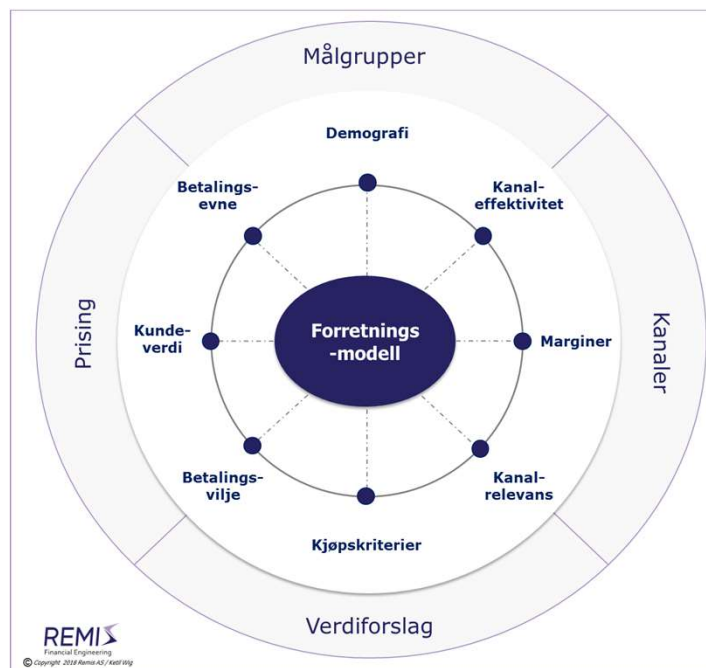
Målgrupper

Prising

Kanaler

Verdiforslag

Demografi

Betalingsevne

Kanaleffektivitet

Kundeverdi

Forretnings-modell

Marginer

Betalingsvilje

Kanalrelevans

Kjøpskriterier

REMIS
Financial Engineering
© Copyright 2018 Remis AS / Ketil Wig